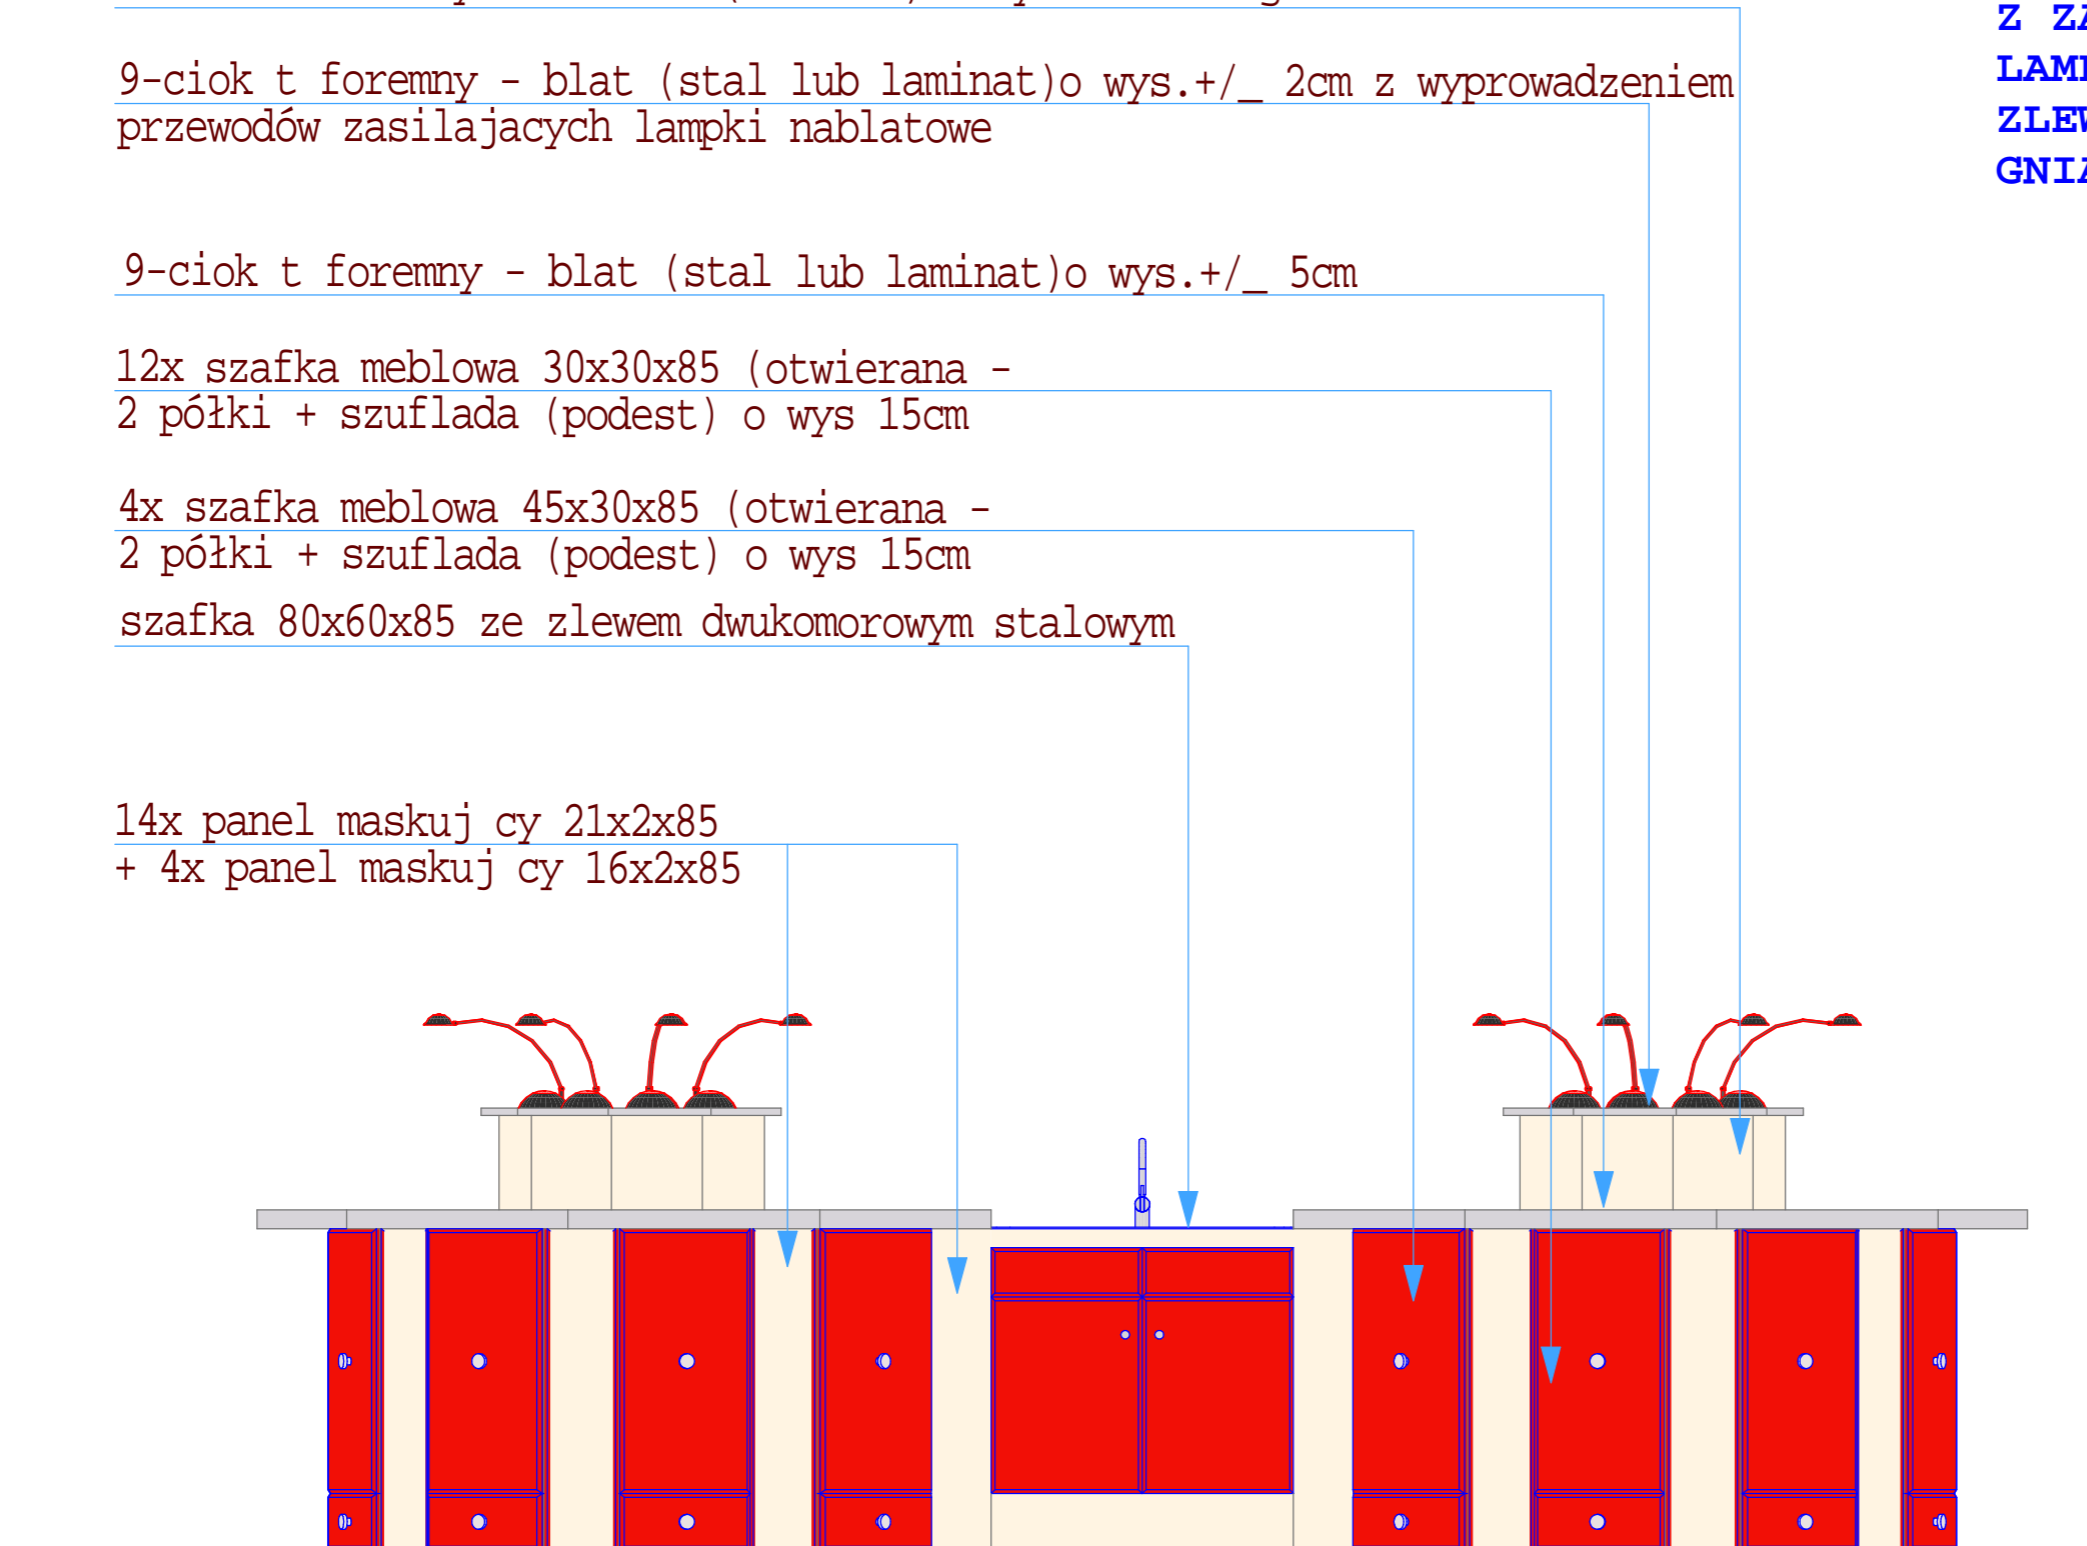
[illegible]

9-ciok t foremny - blat (stal lub laminat)o wys.+/_ 2cm z wyprowadzeniem przewodów zasilajacych lampki nablatowe

9-ciok t foremny - blat (stal lub laminat)o wys.+/_ 5cm

12x szafka meblowa 30x30x85 (otwierana - 2 półki + szuflada (podest) o wys 15cm

4x szafka meblowa 45x30x85 (otwierana - 2 półki + szuflada (podest) o wys 15cm

szafka 80x60x85 ze zlewem dwukomorowym stalowym

14x panel maskuj cy 21x2x85
+ 4x panel maskuj cy 16x2x85

Z ZA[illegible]
LAM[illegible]
ZLE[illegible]
GNI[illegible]